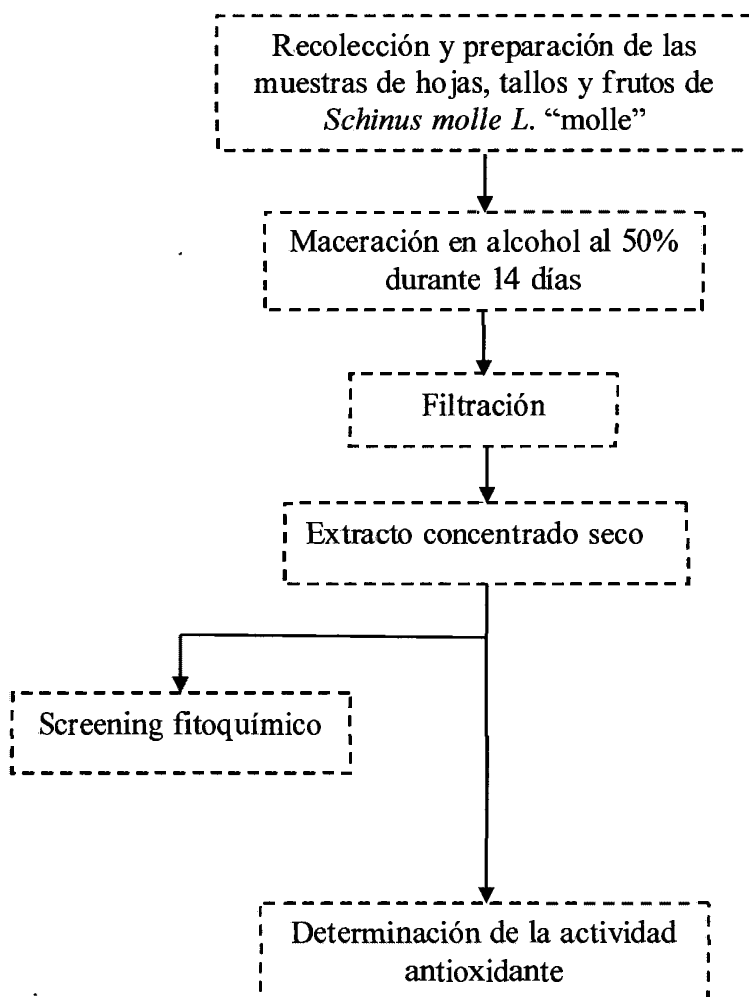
Recolección y preparación de las muestras de hojas, tallos y frutos de *Schinus molle L.* "molle"

Maceración en alcohol al 50% durante 14 días

Filtración

Extracto concentrado seco

Screening fitoquímico

Determinación de la actividad antioxidante